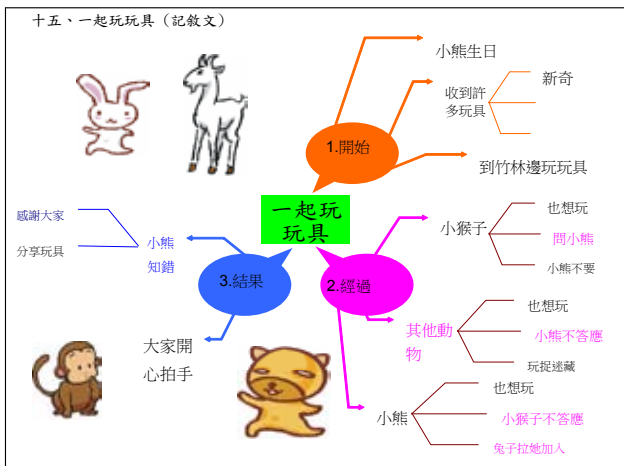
十五、一起玩玩具（記敘文）

一起玩玩具

1.開始

小熊生日

收到許多玩具

新奇

到竹林邊玩玩具

2.經過

小猴子

也想玩

問小熊

小熊不要

其他動物

也想玩

小熊不答應

玩捉迷藏

小熊

也想玩

小猴子不答應

兔子拉她加入

3.結果

小熊知錯

感謝大家

分享玩具

大家開心拍手